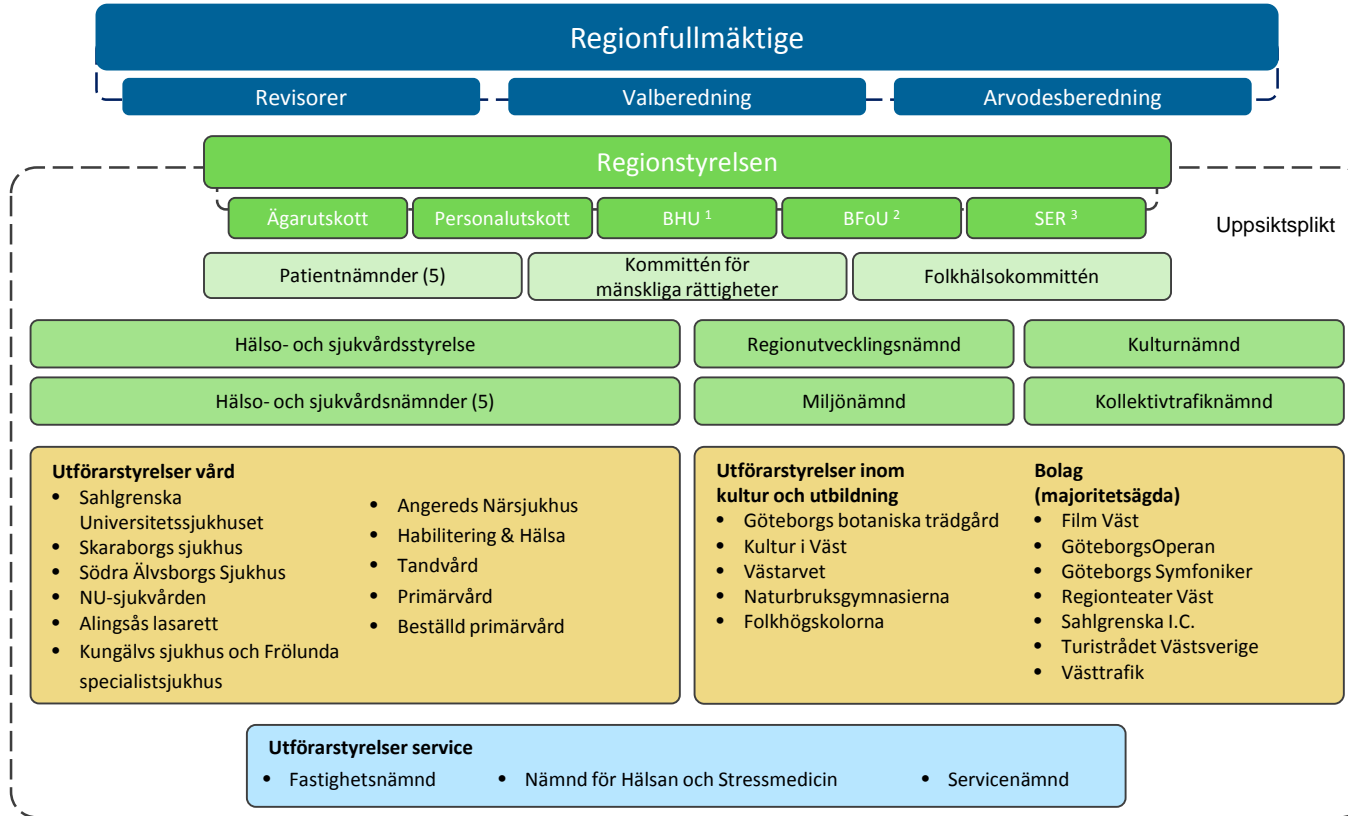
Regionfullmäktige

Revisorer

Valberedning

Arvodesberedning

Regionstyrelsen

Ägarutskott

Personalutskott

BHU $^1$

BFoU $^2$

SER $^3$

Uppsiktsplikt

Patientnämnder (5)

Kommittén för mänskliga rättigheter

Folkhälsokommittén

Hälso- och sjukvårdsstyrelse

Regionutvecklingsnämnd

Kulturnämnd

Hälso- och sjukvårdsnämnder (5)

Miljönämnd

Kollektivtrafiknämnd

Utförarstyrelser vård
• Sahlgrenska Universitetssjukhuset
• Skaraborgs sjukhus
• Södra Älvsborgs Sjukhus
• NU-sjukvården
• Alingsås lasarett
• Kungälvs sjukhus och Frölunda specialistsjukhus
• Angereds Närsjukhus
• Habilitering & Hälsa
• Tandvård
• Primärvård
• Beställd primärvård

Utförarstyrelser inom kultur och utbildning
• Göteborgs botaniska trädgård
• Kultur i Väst
• Västarvet
• Naturbruksgymnasierna
• Folkhögskolorna

Bolag (majoritetsägda)
• Film Väst
• GöteborgsOperan
• Göteborgs Symfoniker
• Regionteater Väst
• Sahlgrenska I.C.
• Turistrådet Västsverige
• Västtrafik

Utförarstyrelser service
• Fastighetsnämnd
• Nämnd för Hälsan och Stressmedicin
• Servicenämnd